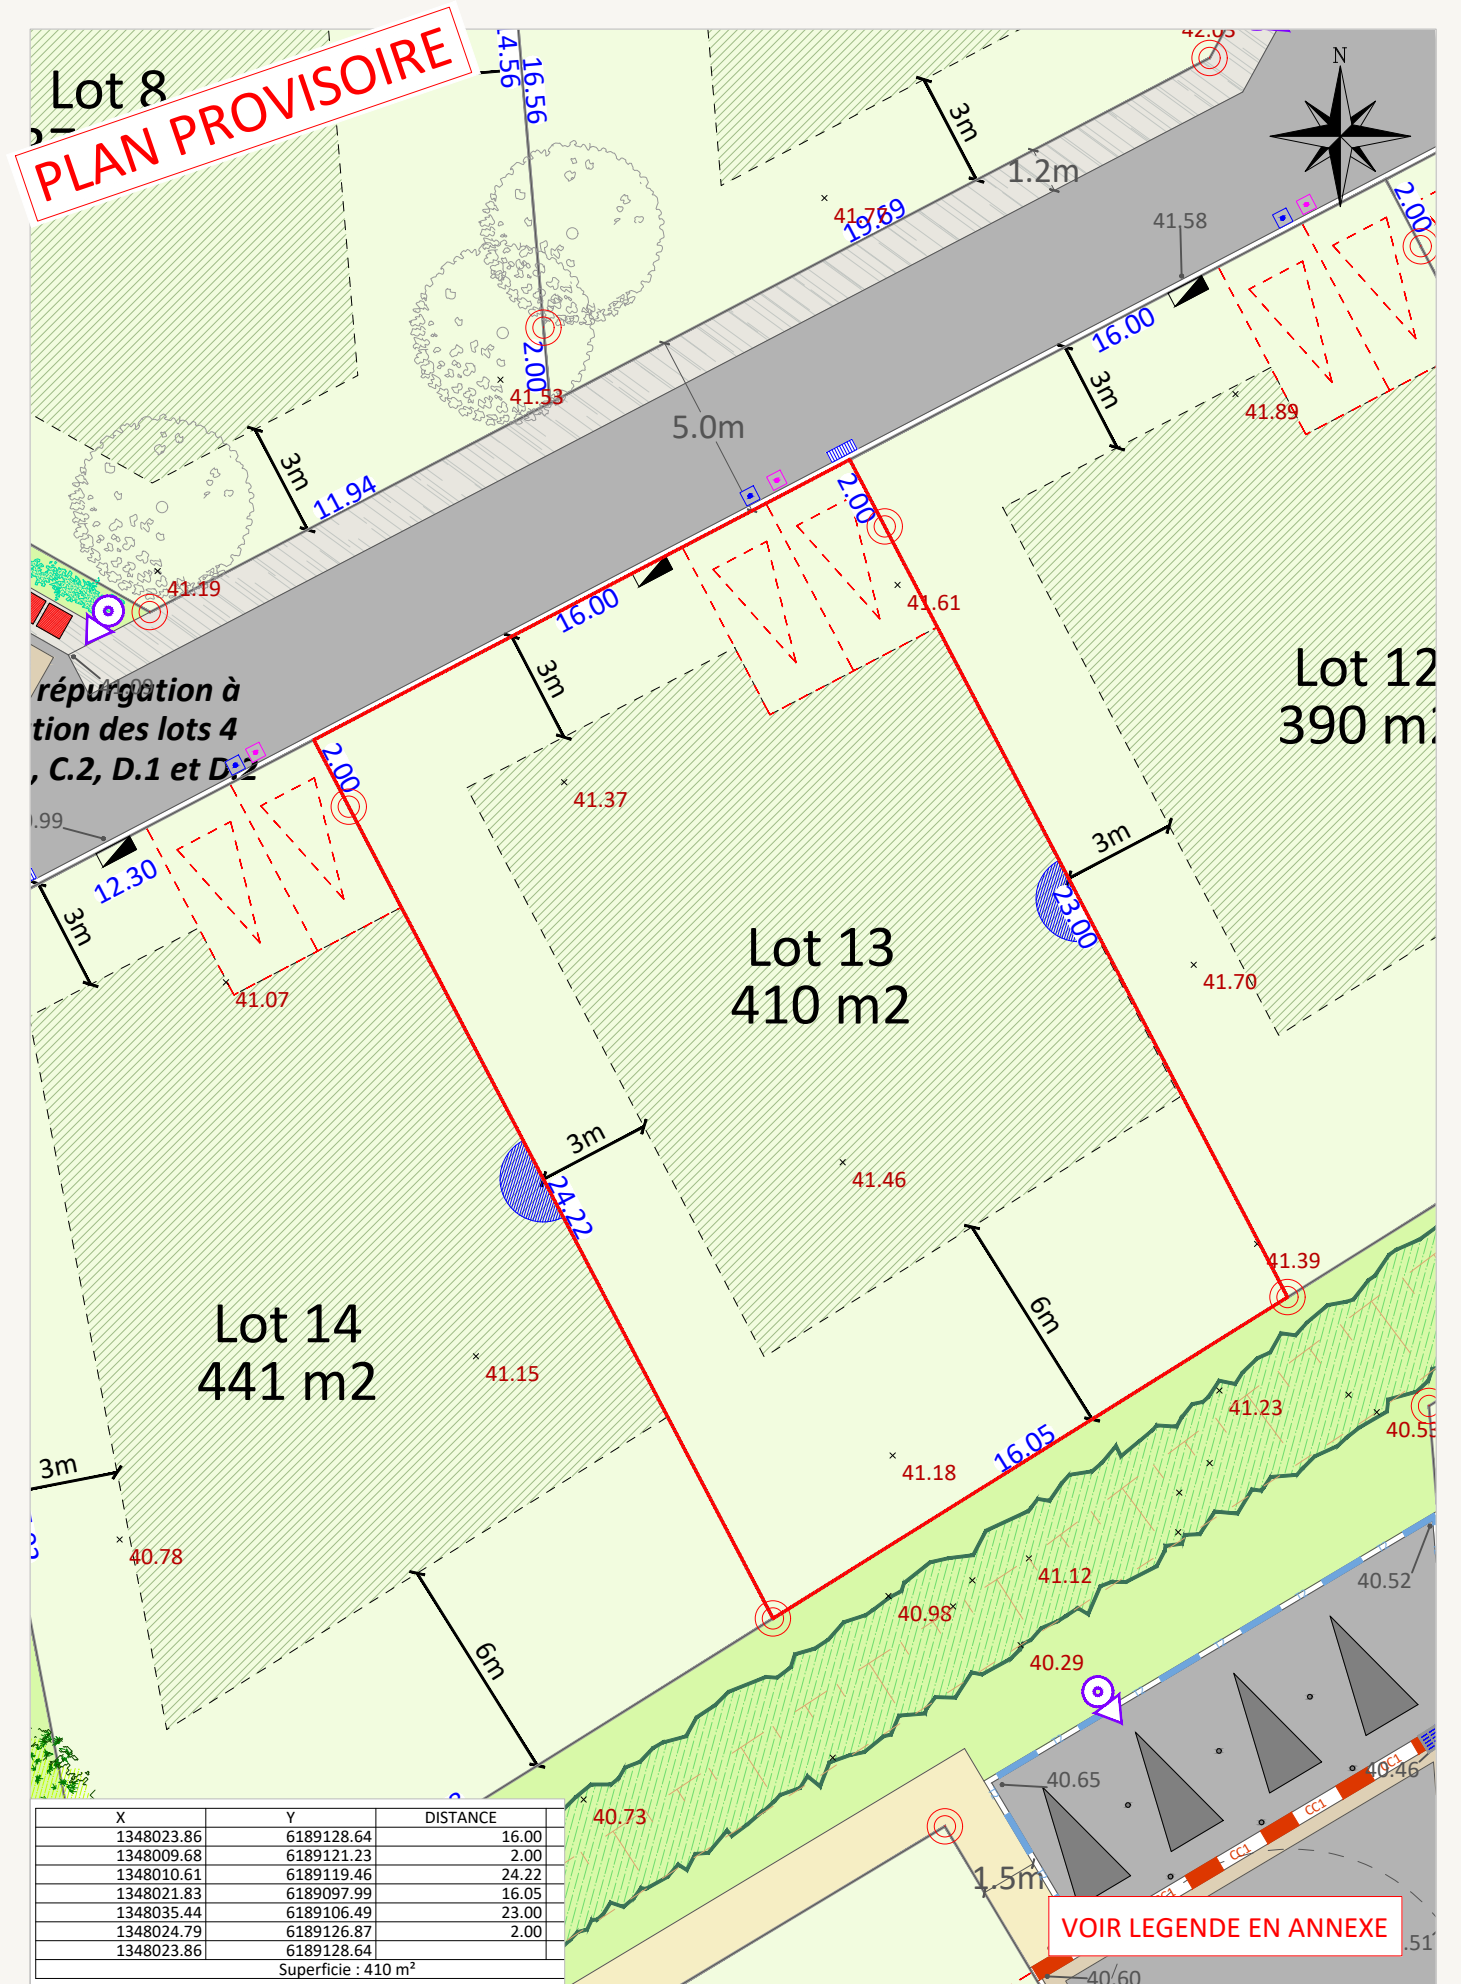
Lot 8

PLAN PROVISOIRE

4.56
16.56
42.03
N
3m
1.2m
41.76
19.69
41.58
2.00
2.00
41.53
16.00
3m
41.89
5.0m
3m
11.94
2.00
41.19
16.00
41.61
3m
41.00
répurgation à
tion des lots 4
, C.2, D.1 et D.2
Lot 12
390 m
2.00
41.37
.99
12.30
3m
3m
23.00
41.70
41.07
Lot 13
410 m2
3m
24.22
41.46
41.39
6m
Lot 14
441 m2
41.15
41.23
40.5
3m
16.05
41.18
40.78
40.52
41.12
40.98
6m
40.29
40.65
40.46
40.73
1.5m
.51
40.60

| X | Y | DISTANCE |
|---|---|---|
| 1348023.86 | 6189128.64 | 16.00 |
| 1348009.68 | 6189121.23 | 2.00 |
| 1348010.61 | 6189119.46 | 24.22 |
| 1348021.83 | 6189097.99 | 16.05 |
| 1348035.44 | 6189106.49 | 23.00 |
| 1348024.79 | 6189126.87 | 2.00 |
| 1348023.86 | 6189128.64 | |

Superficie : 410 m²

VOIR LEGENDE EN ANNEXE